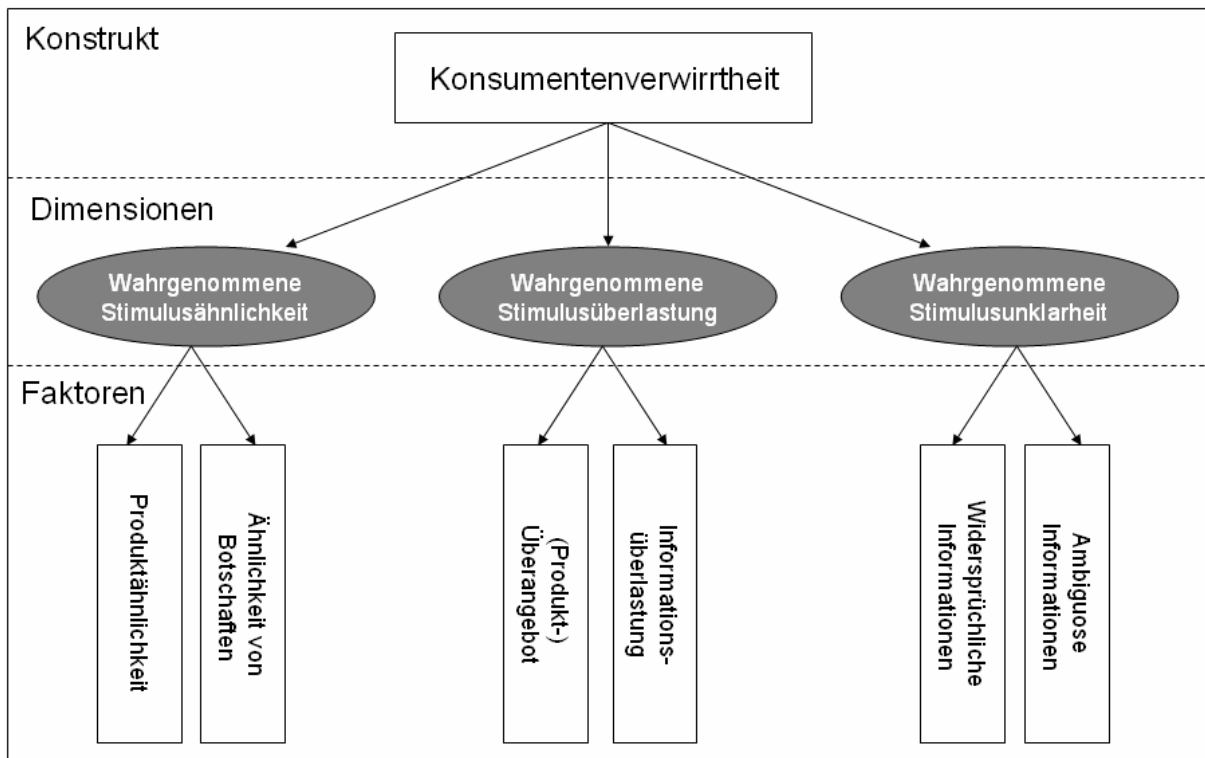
Konstrukt

Konsumentenverwirrtheit

Dimensionen

Wahrgenommene Stimulusähnlichkeit

Wahrgenommene Stimulusüberlastung

Wahrgenommene Stimulusunklarheit

Faktoren

Produktähnlichkeit

Ähnlichkeit von Botschaften

(Produkt-) Überangebot

Informationsüberlastung

Widersprüchliche Informationen

Ambiguose Informationen